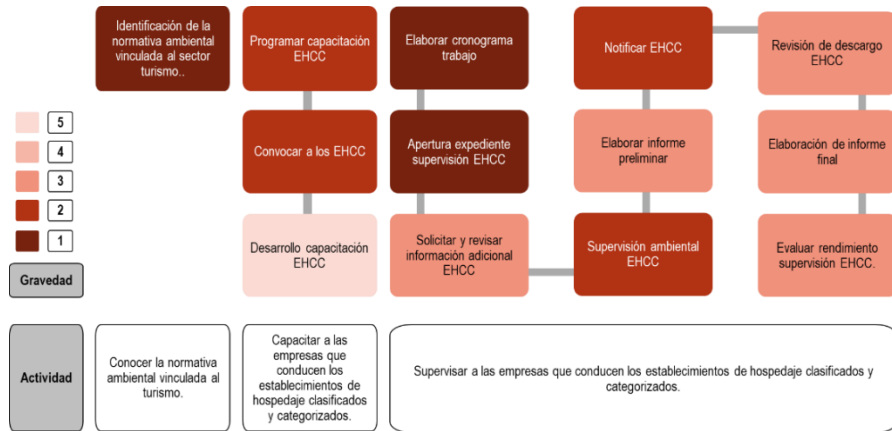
Identificación de la normativa ambiental vinculada al sector turismo..

Programar capacitación EHCC

Convocar a los EHCC

Desarrollo capacitación EHCC

Elaborar cronograma trabajo

Apertura expediente supervisión EHCC

Solicitar y revisar información adicional EHCC

Notificar EHCC

Elaborar informe preliminar

Supervisión ambiental EHCC

Revisión de descargo EHCC

Elaboración de informe final

Evaluar rendimiento supervisión EHCC.

5
4
3
2
1
Gravedad

Actividad

Conocer la normativa ambiental vinculada al turismo.

Capacitar a las empresas que conducen los establecimientos de hospedaje clasificados y categorizados.

Supervisar a las empresas que conducen los establecimientos de hospedaje clasificados y categorizados.